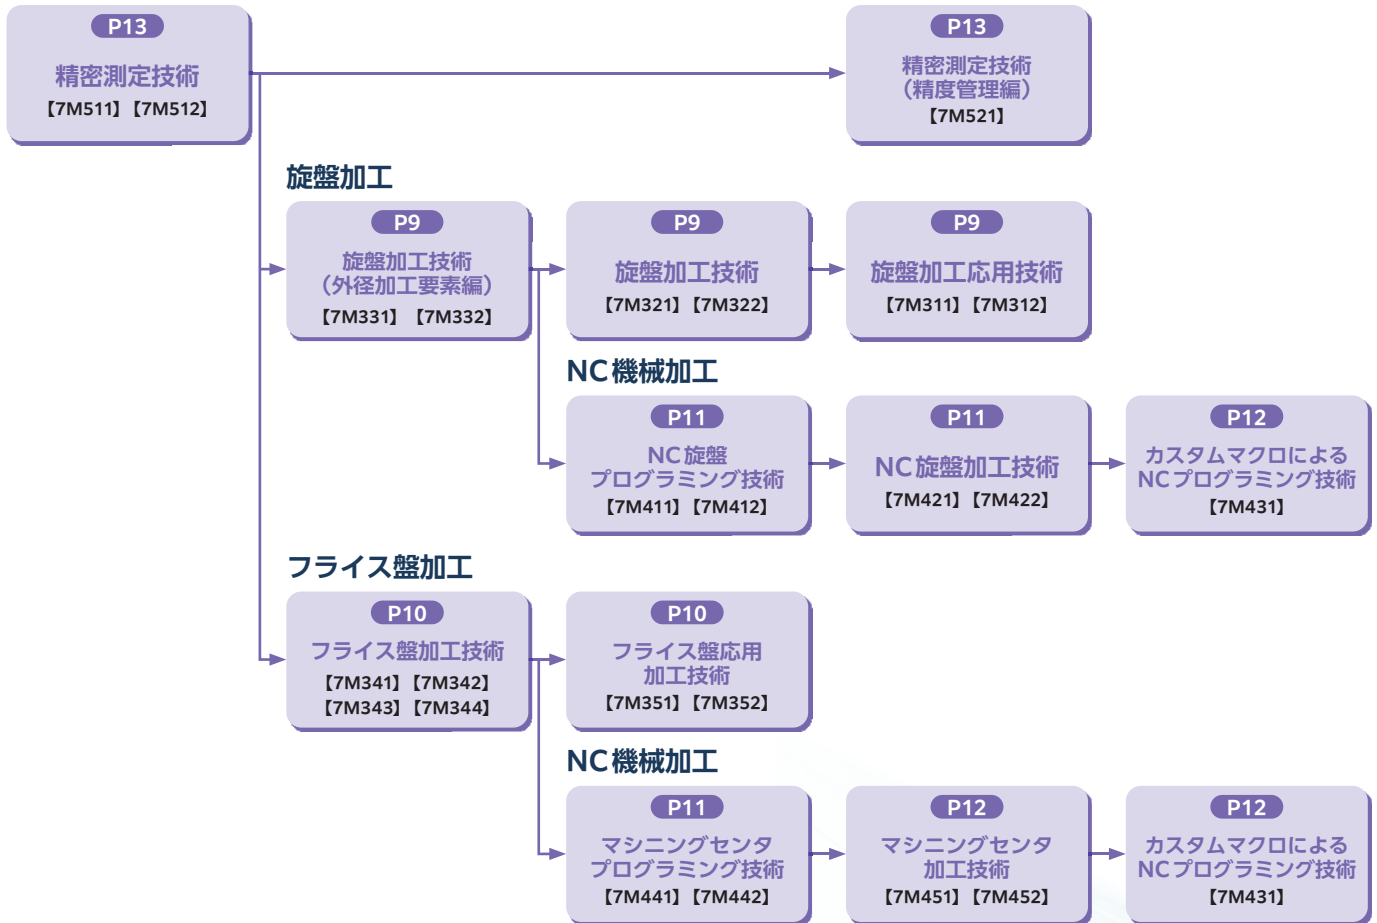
P13
精密測定技術
【7M511】【7M512】

P13
精密測定技術
(精度管理編)
【7M521】

旋盤加工

P9
旋盤加工技術
(外径加工要素編)
【7M331】【7M332】

P9
旋盤加工技術
【7M321】【7M322】

P9
旋盤加工応用技術
【7M311】【7M312】

NC機械加工

P11
NC旋盤
プログラミング技術
【7M411】【7M412】

P11
NC旋盤加工技術
【7M421】【7M422】

P12
カスタムマクロによる
NCプログラミング技術
【7M431】

フライス盤加工

P10
フライス盤加工技術
【7M341】【7M342】
【7M343】【7M344】

P10
フライス盤応用
加工技術
【7M351】【7M352】

NC機械加工

P11
マシニングセンタ
プログラミング技術
【7M441】【7M442】

P12
マシニングセンタ
加工技術
【7M451】【7M452】

P12
カスタムマクロによる
NCプログラミング技術
【7M431】